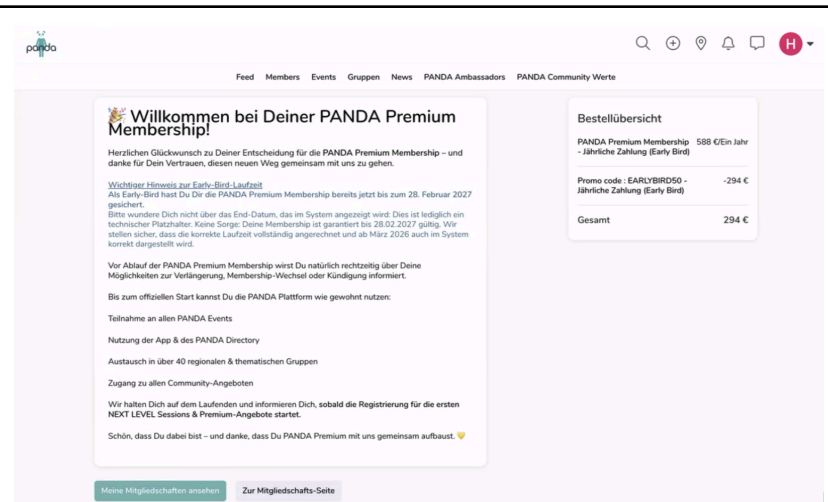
panda

H

Feed Members Events Gruppen News PANDA Ambassadors PANDA Community Werte

🎉 Willkommen bei Deiner PANDA Premium Membership!

Herzlichen Glückwunsch zu Deiner Entscheidung für die **PANDA Premium Membership** – und danke für Dein Vertrauen, diesen neuen Weg gemeinsam mit uns zu gehen.

Wichtiger Hinweis zur Early-Bird-Laufzeit
Als Early-Bird hast Du Dir die PANDA Premium Membership bereits jetzt bis zum 28. Februar 2027 gesichert.
Bitte wundere Dich nicht über das End-Datum, das im System angezeigt wird: Dies ist lediglich ein technischer Platzhalter. Keine Sorge: Deine Membership ist garantiert bis 28.02.2027 gültig. Wir stellen sicher, dass die korrekte Laufzeit vollständig angerechnet und ab März 2026 auch im System korrekt dargestellt wird.

Vor Ablauf der PANDA Premium Membership wirst Du natürlich rechtzeitig über Deine Möglichkeiten zur Verlängerung, Membership-Wechsel oder Kündigung informiert.

Bis zum offiziellen Start kannst Du die PANDA Plattform wie gewohnt nutzen:

Teilnahme an allen PANDA Events

Nutzung der App & des PANDA Directory

Austausch in über 40 regionalen & thematischen Gruppen

Zugang zu allen Community-Angeboten

Wir halten Dich auf dem Laufenden und informieren Dich, **sobald die Registrierung für die ersten NEXT LEVEL Sessions & Premium-Angebote startet.**

Schön, dass Du dabei bist – und danke, dass Du PANDA Premium mit uns gemeinsam aufbaust. 💛

Meine Mitgliedschaften ansehen Zur Mitgliedschafts-Seite

Bestellübersicht

| | |
|---|---|
| PANDA Premium Membership - Jährliche Zahlung (Early Bird) | 588 €/Ein Jahr |
| Promo code : EARLYBIRD50 - Jährliche Zahlung (Early Bird) | -294 € |
| Gesamt | 294 € |